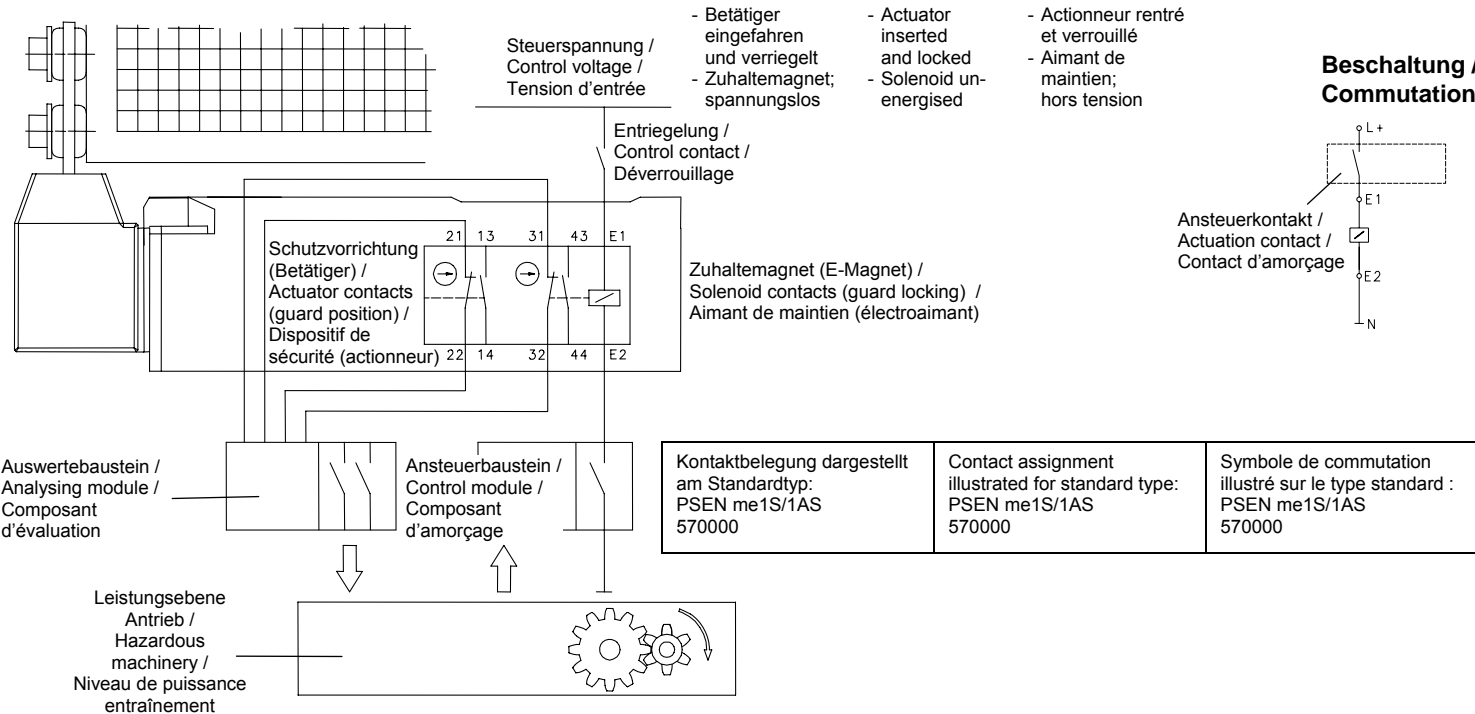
- Betätiger eingefahren und verriegelt
- Zuhaltemagnet; spannungslos

- Actuator inserted and locked
- Solenoid unenergised

- Actionneur rentré et verrouillé
- Aimant de maintien; hors tension

Steuerspannung / Control voltage / Tension d'entrée

Entriegelung / Control contact / Déverrouillage

Beschaltung / Commutation

L +

E 1

Ansteuerkontakt / Actuation contact / Contact d'amorçage

E 2

N

21 13 31 43 E1

Schutzvorrichtung (Betätiger) / Actuator contacts (guard position) / Dispositif de sécurité (actionneur)

22 14 32 44 E2

Zuhaltemagnet (E-Magnet) / Solenoid contacts (guard locking) / Aimant de maintien (électroaimant)

Auswertebaustein / Analysing module / Composant d'évaluation

Ansteuerbaustein / Control module / Composant d'amorçage

| Kontaktbelegung dargestellt am Standardtyp: PSEN me1S/1AS 570000 | Contact assignment illustrated for standard type: PSEN me1S/1AS 570000 | Symbole de commutation illustré sur le type standard : PSEN me1S/1AS 570000 |
|---|---|---|

Leistungsebene Antrieb / Hazardous machinery / Niveau de puissance entraînement